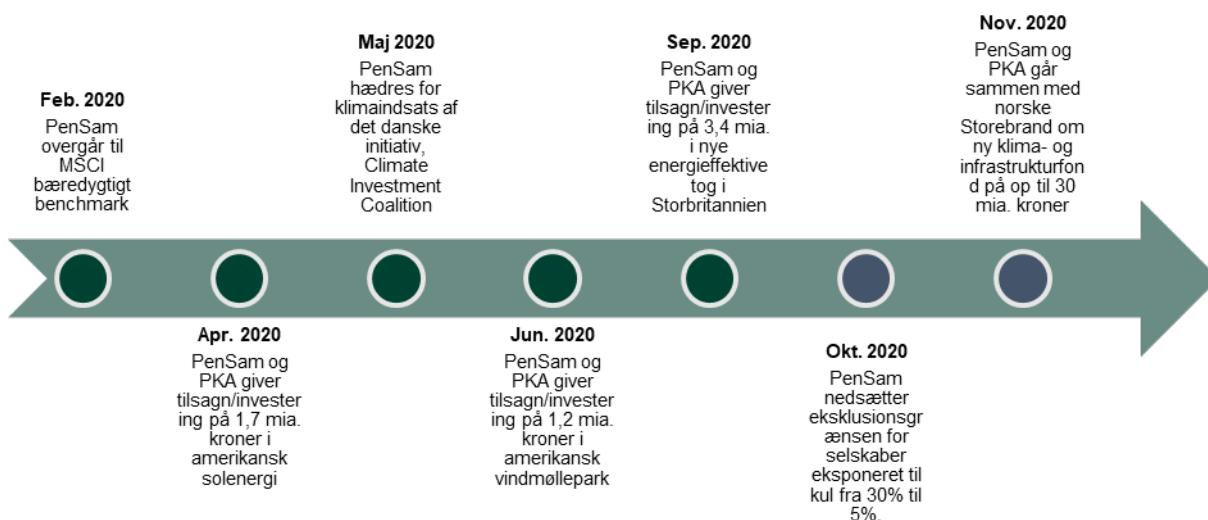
Feb. 2020
PenSam overgår til MSCI bæredygtigt benchmark

Apr. 2020
PenSam og PKA giver tilsagn/investering på 1,7 mia. kroner i amerikansk solenergi

Maj 2020
PenSam hædres for klimaindsats af det danske initiativ, Climate Investment Coalition

Jun. 2020
PenSam og PKA giver tilsagn/investering på 1,2 mia. kroner i amerikansk vindmøllepark

Sep. 2020
PenSam og PKA giver tilsagn/investering på 3,4 mia. i nye energieffektive tog i Storbritannien

Okt. 2020
PenSam nedsætter eksklusionsgrænsen for selskaber eksponeret til kul fra 30% til 5%.

Nov. 2020
PenSam og PKA går sammen med norske Storebrand om ny klima- og infrastrukturfond på op til 30 mia. kroner